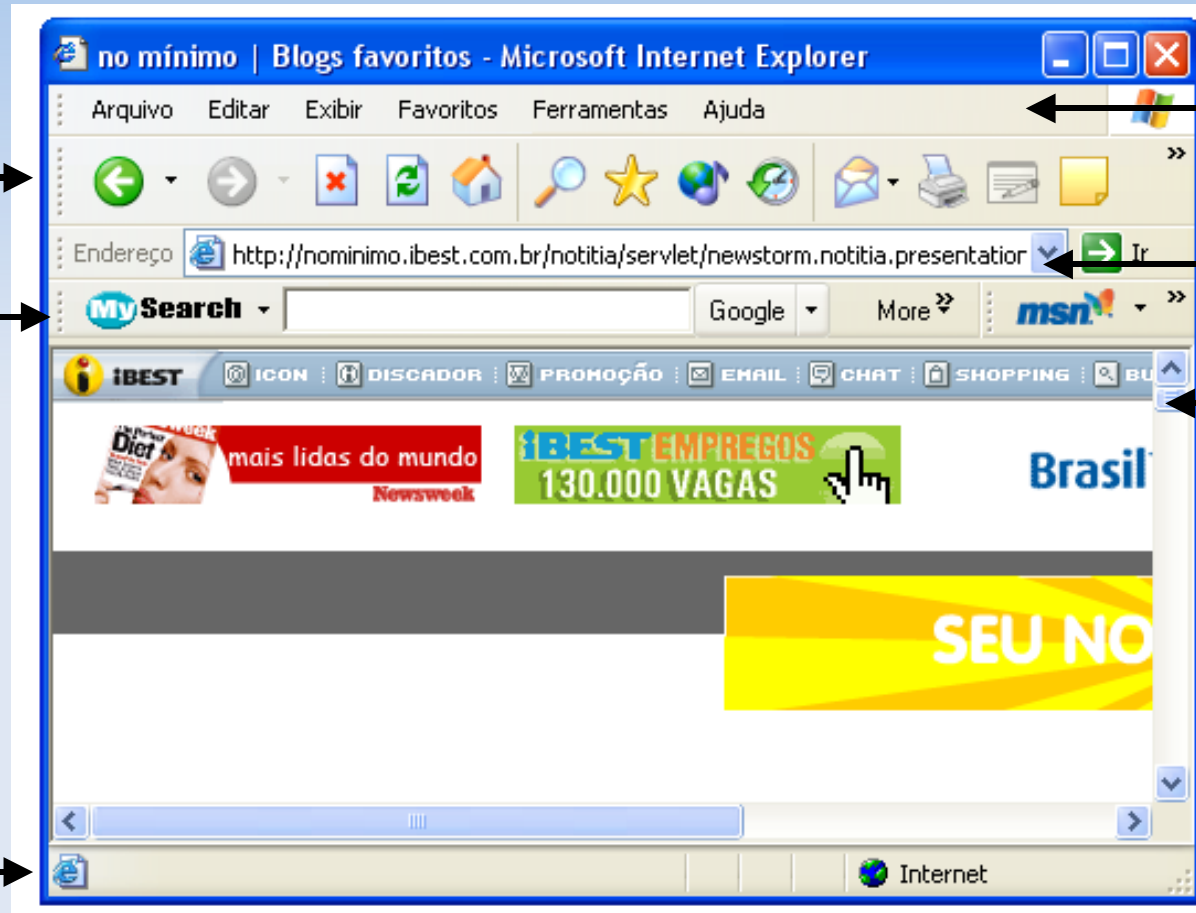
no mínimo | Blogs favoritos - Microsoft Internet Explorer

Arquivo Editar Exibir Favoritos Ferramentas Ajuda

»

Endereço http://nominimo.ibest.com.br/notitia/servlet/newstorm.notitia.presentatior Ir

MySearch Google More » msn »

iBEST ICON DISCADOR PROMOÇÃO EMAIL CHAT SHOPPING BU

Diet mais lidas do mundo Newsweek

iBEST EMPREGOS 130.000 VAGAS

Brasil

SEU NO

Internet